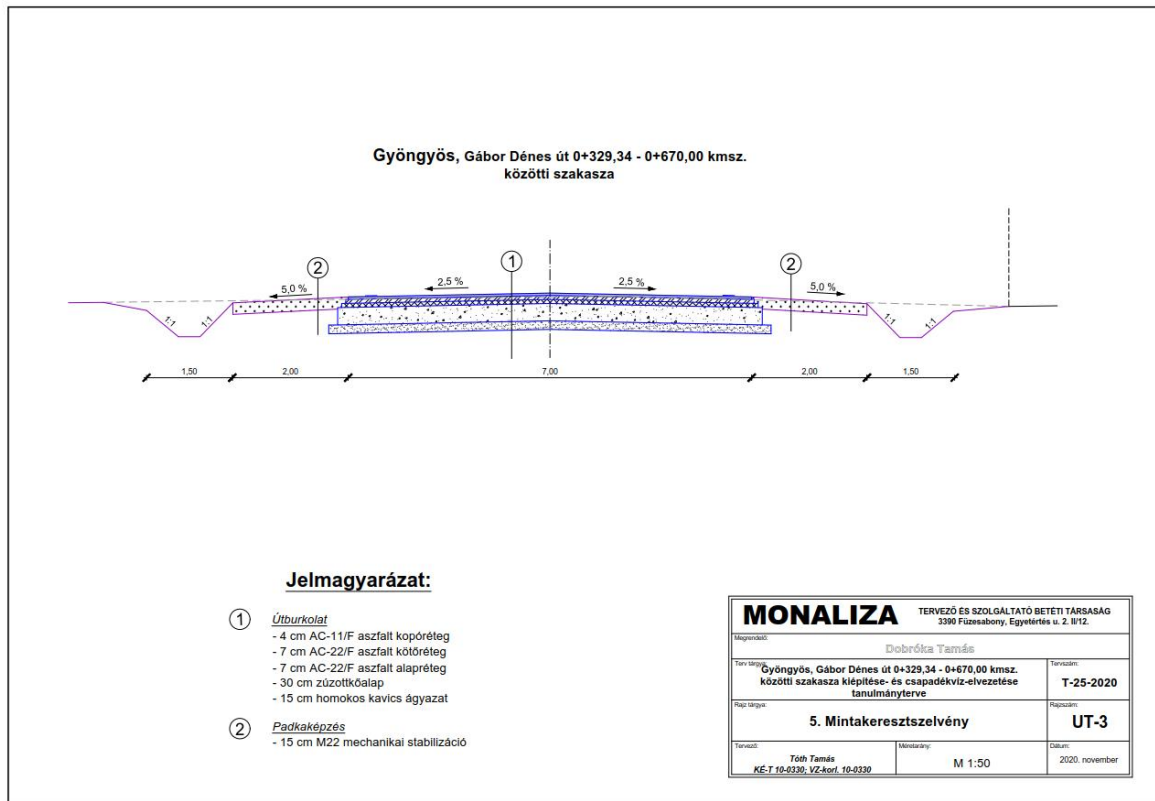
Gyöngyös, Gábor Dénes út 0+329,34 - 0+670,00 kmsz. közötti szakasza

② 5,0 % 2,5 % ① 2,5 % ② 5,0 %

1:1 1:1 1:1 1:1

1,50 2,00 7,00 2,00 1,50

Jelmagyarázat:

① Útburkolat
- 4 cm AC-11/F aszfalt kopóréteg
- 7 cm AC-22/F aszfalt kötőréteg
- 7 cm AC-22/F aszfalt alapréteg
- 30 cm zúzottkőalap
- 15 cm homokos kavics ágyazat

② Padkaképzés
- 15 cm M22 mechanikai stabilizáció

| MONALIZA TERVEZŐ ÉS SZOLGÁLTATÓ BETÉTI TÁRSASÁG 3390 Füzesabony, Egyetértés u. 2. II/12. | | |
|---|---|---|
| Megrendelő: Dobróka Tamás | | |
| Terv tárgya: Gyöngyös, Gábor Dénes út 0+329,34 - 0+670,00 kmsz. közötti szakasza kiépítése- és csapadékvíz-elvezetése tanulmányterve | | Tervszám: T-25-2020 |
| Rajz tárgya: 5. Mintakeresztszelvény | | Rajzszám: UT-3 |
| Tervező: Tóth Tamás KÉ-T 10-0330; VZ-korl. 10-0330 | Méretarány: M 1:50 | Dátum: 2020. november |